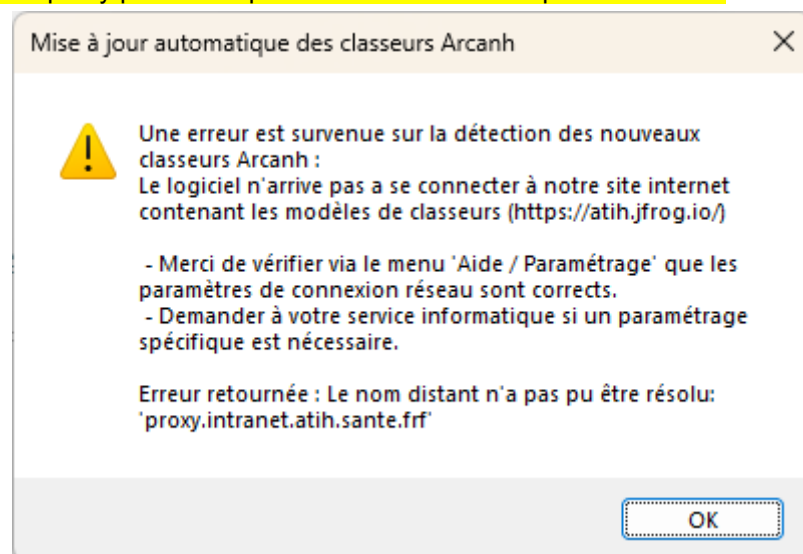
Mise à jour automatique des classeurs Arcanh

Une erreur est survenue sur la détection des nouveaux classeurs Arcanh :
Le logiciel n'arrive pas a se connecter à notre site internet contenant les modèles de classeurs (https://atih.jfrog.io/)

- Merci de vérifier via le menu 'Aide / Paramétrage' que les paramètres de connexion réseau sont corrects.
- Demander à votre service informatique si un paramétrage spécifique est nécessaire.

Erreur retournée : Le nom distant n'a pas pu être résolu: 'proxy.intranet.atih.sante.frf'

OK